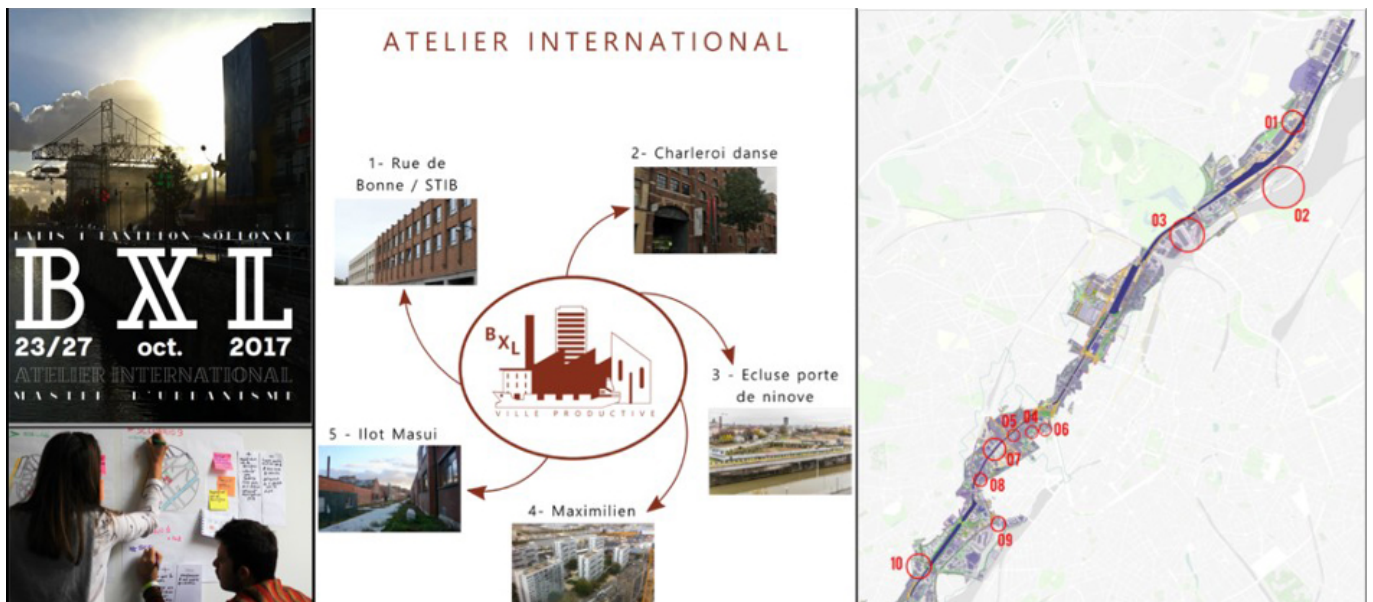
PARIS 1 PANTHEON SORBONNE
BXL
23/27 oct. 2017
ATELIER INTERNATIONAL
MASTER URBANISME

ATELIER INTERNATIONAL

1- Rue de Bonne / STIB

2- Charleroi danse

BXL
VILLE PRODUCTIVE

3 - Ecluse porte de ninove

5 - Ilot Masui

4- Maximilien

01
02
03
05
04
06
07
08
09
10